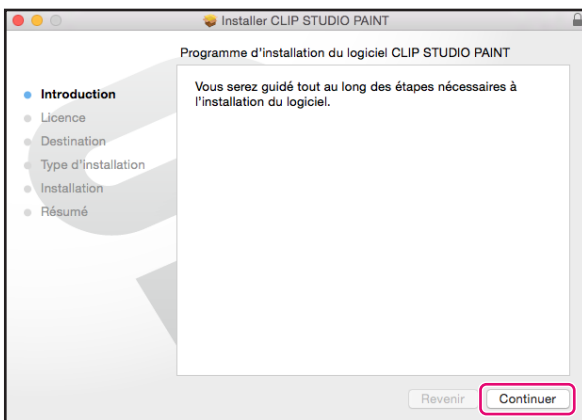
Installer CLIP STUDIO PAINT

Programme d'installation du logiciel CLIP STUDIO PAINT

Introduction
Licence
Destination
Type d'installation
Installation
Résumé

Vous serez guidé tout au long des étapes nécessaires à l'installation du logiciel.

Revenir
Continuer